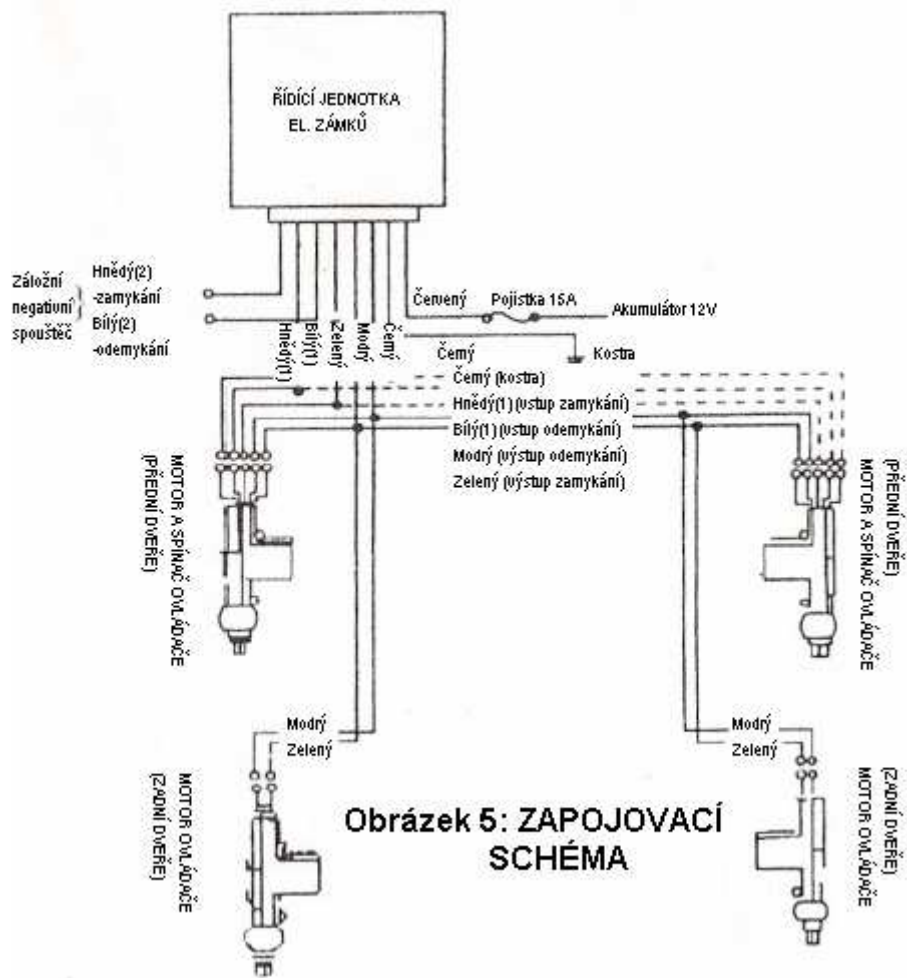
ŘÍDÍCÍ JEDNOTKA
EL. ZÁMKŮ

Záložní negativní spouštěč

Hnědý(2) -zamykání

Bílý(2) -odemykání

Hnědý(1)

Bílý(1)

Zelený

Modrý

Čemý

Červený

Pojistka 15A

Akumulátor 12V

Čemý

Kostra

Čemý (kostra)

Hnědý(1) (vstup zamykání)

Bílý(1) (vstup odemykání)

Modrý (výstup odemykání)

Zelený (výstup zamykání)

MOTOR A SPÍNAČ OVLÁDAČE (PŘEDNÍ DVEŘE)

MOTOR A SPÍNAČ OVLÁDAČE (PŘEDNÍ DVEŘE)

Modrý

Zelený

MOTOR OVLÁDAČE (ZADNÍ DVEŘE)

Modrý

Zelený

MOTOR OVLÁDAČE (ZADNÍ DVEŘE)

Obrázek 5: ZAPOJOVACÍ SCHÉMA